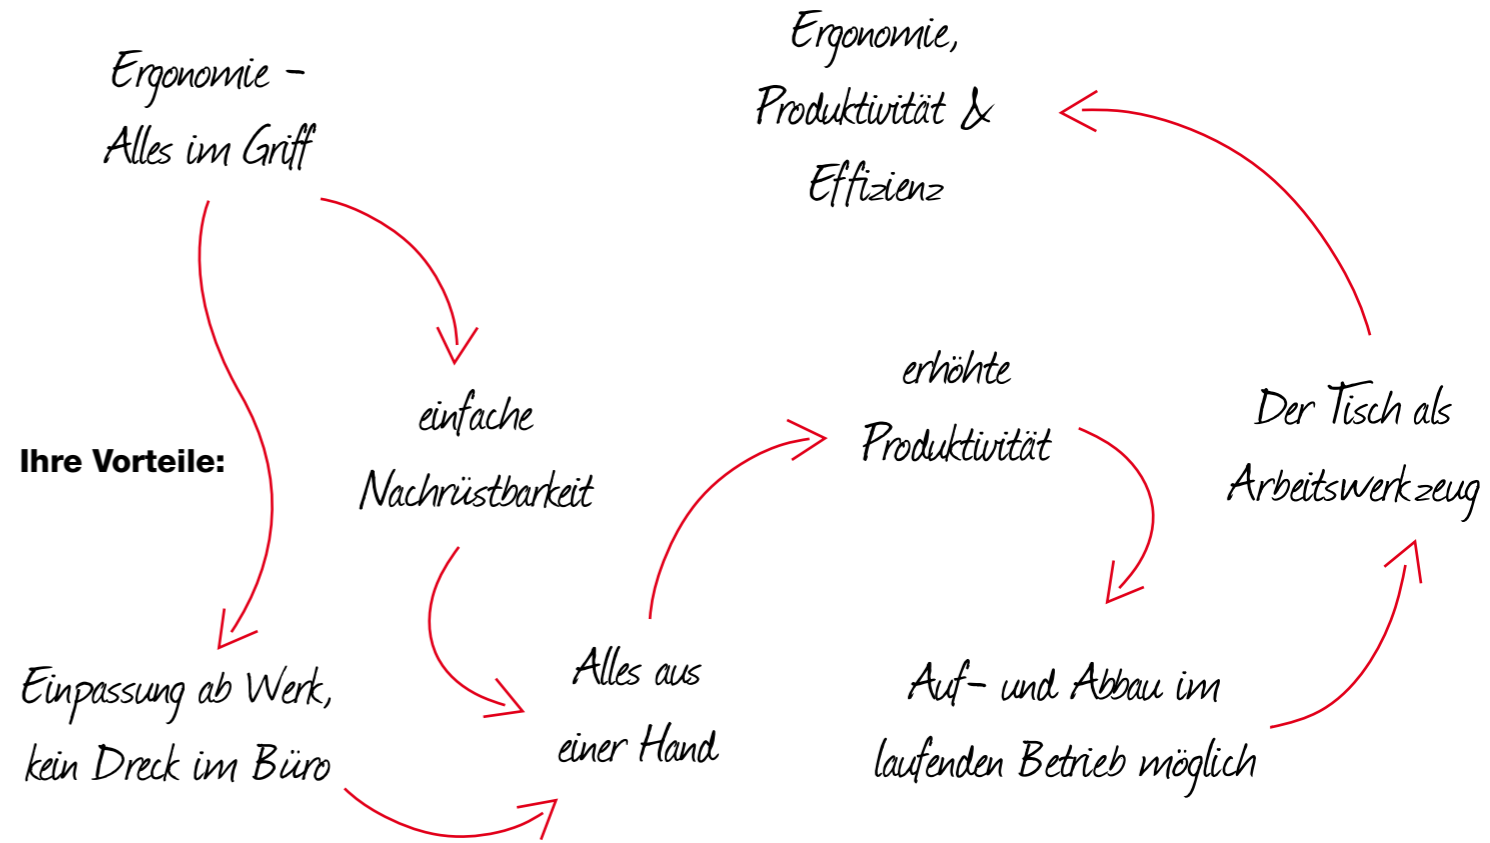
Ergonomie – Alles im Griff

Ergonomie, Produktivität & Effizienz

Ihre Vorteile:

einfache Nachrüstbarkeit

erhöhte Produktivität

Der Tisch als Arbeitswerkzeug

Einpassung ab Werk, kein Dreck im Büro

Alles aus einer Hand

Auf- und Abbau im laufenden Betrieb möglich